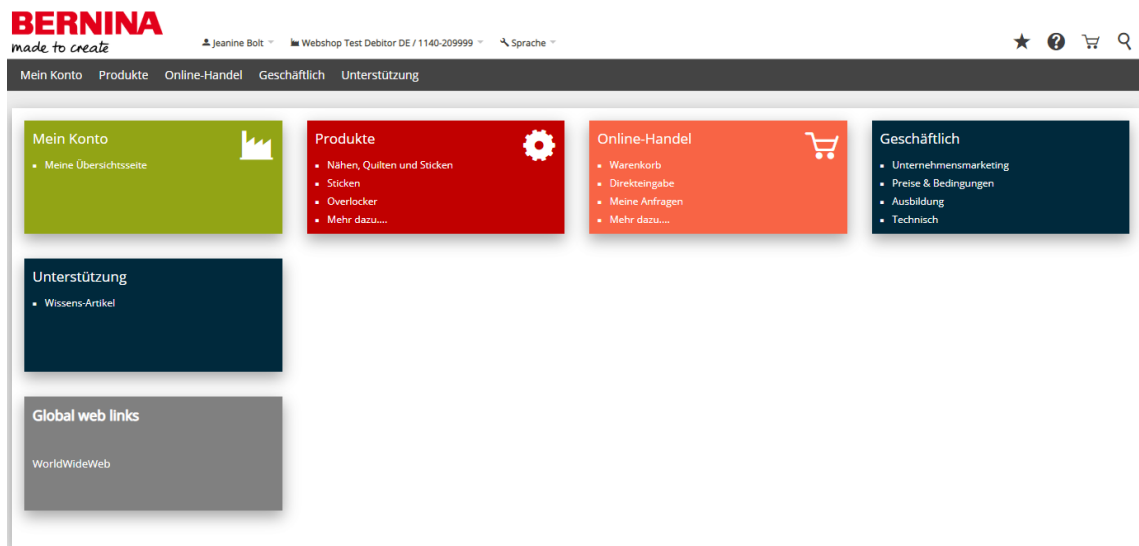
BERNINA
made to create

Jeanine Bolt
Webshop Test Debitor DE / 1140-209999
Sprache

Mein Konto
Produkte
Online-Handel
Geschäftlich
Unterstützung

Mein Konto
- Meine Übersichtsseite

Produkte
- Nähen, Quilten und Sticken
- Sticken
- Overlocker
- Mehr dazu....

Online-Handel
- Warenkorb
- Direkteingabe
- Meine Anfragen
- Mehr dazu....

Geschäftlich
- Unternehmensmarketing
- Preise & Bedingungen
- Ausbildung
- Technisch

Unterstützung
- Wissens-Artikel

Global web links

WorldWideWeb